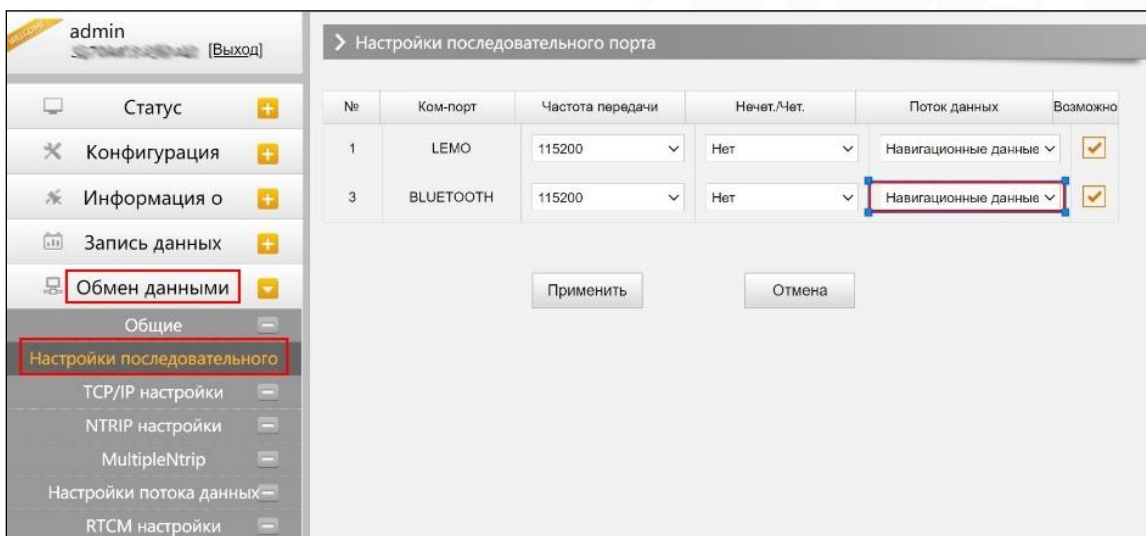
WELCOME
admin
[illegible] [Выход]

Статус
Конфигурация
Информация о
Запись данных
Обмен данными
Общие
Настройки последовательного
TCP/IP настройки
NTRIP настройки
MultipleNtrip
Настройки потока данных
RTCM настройки

> Настройки последовательного порта

| № | Ком-порт | Частота передачи | Нечет./Чет. | Поток данных | Возможно |
|---|---|---|---|---|---|
| 1 | LEMO | 115200 | Нет | Навигационные данные | ✓ |
| 3 | BLUETOOTH | 115200 | Нет | Навигационные данные | ✓ |

Применить
Отмена